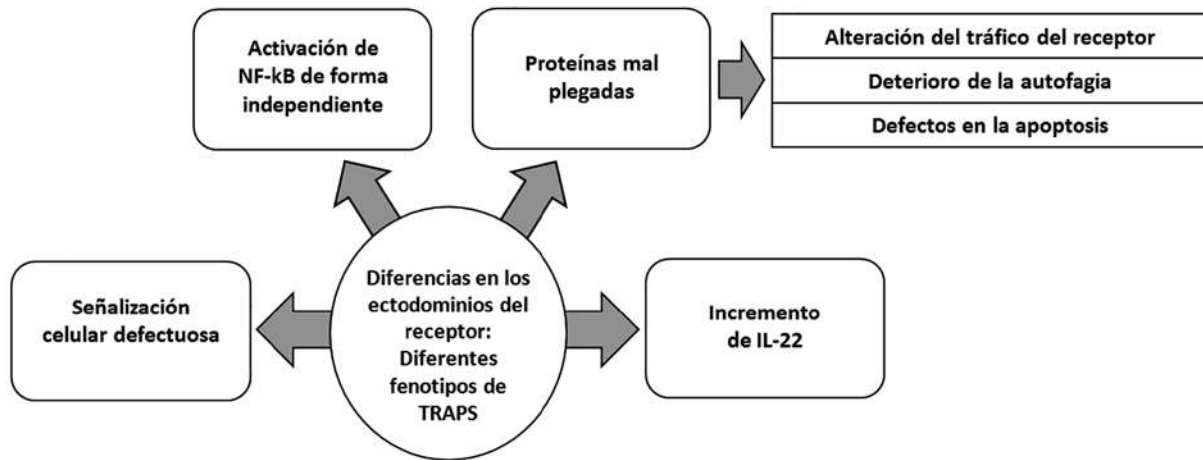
Activación de NF-kB de forma independiente

Proteínas mal plegadas

Alteración del tráfico del receptor

Deterioro de la autofagia

Defectos en la apoptosis

Señalización celular defectuosa

Diferencias en los ectodominios del receptor: Diferentes fenotipos de TRAPS

Incremento de IL-22